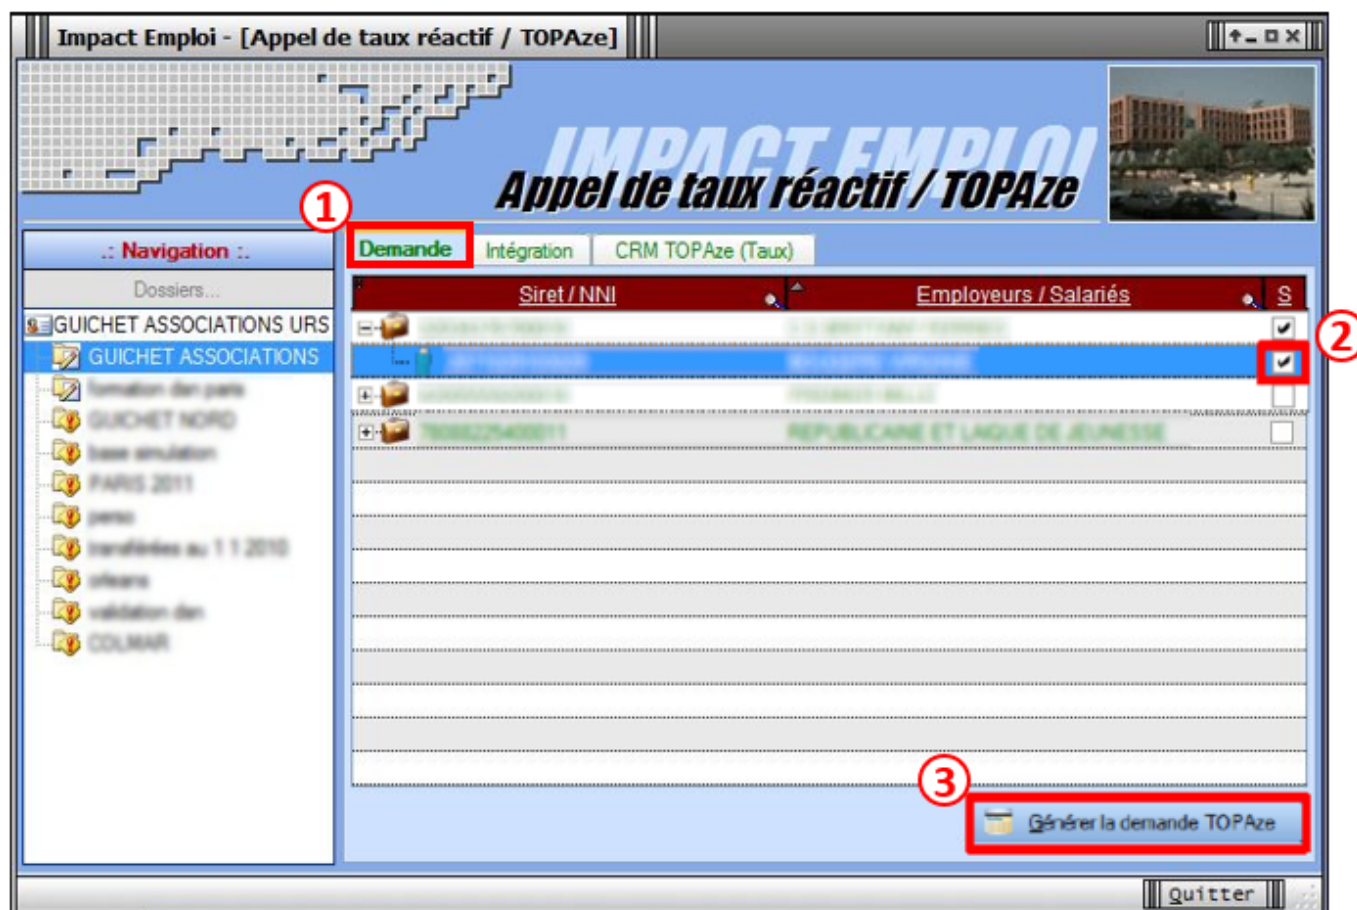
Impact Emploi - [Appel de taux réactif / TOPAze]

IMPACT EMPLOI
Appel de taux réactif / TOPAze

1
Demande
Intégration
CRM TOPAze (Taux)

.: Navigation :.
Dossiers...
GUICHET ASSOCIATIONS URS
GUICHET ASSOCIATIONS
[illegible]
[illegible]
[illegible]
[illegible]
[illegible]
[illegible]
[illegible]
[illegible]
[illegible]

| Siret / NNI | Employeurs / Salariés | S |
|---|---|---|
| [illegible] | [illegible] | ✔ |
| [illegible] | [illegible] | ✔ |
| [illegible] | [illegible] | |
| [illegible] | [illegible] | |

2
3
Générer la demande TOPAze

Quitter